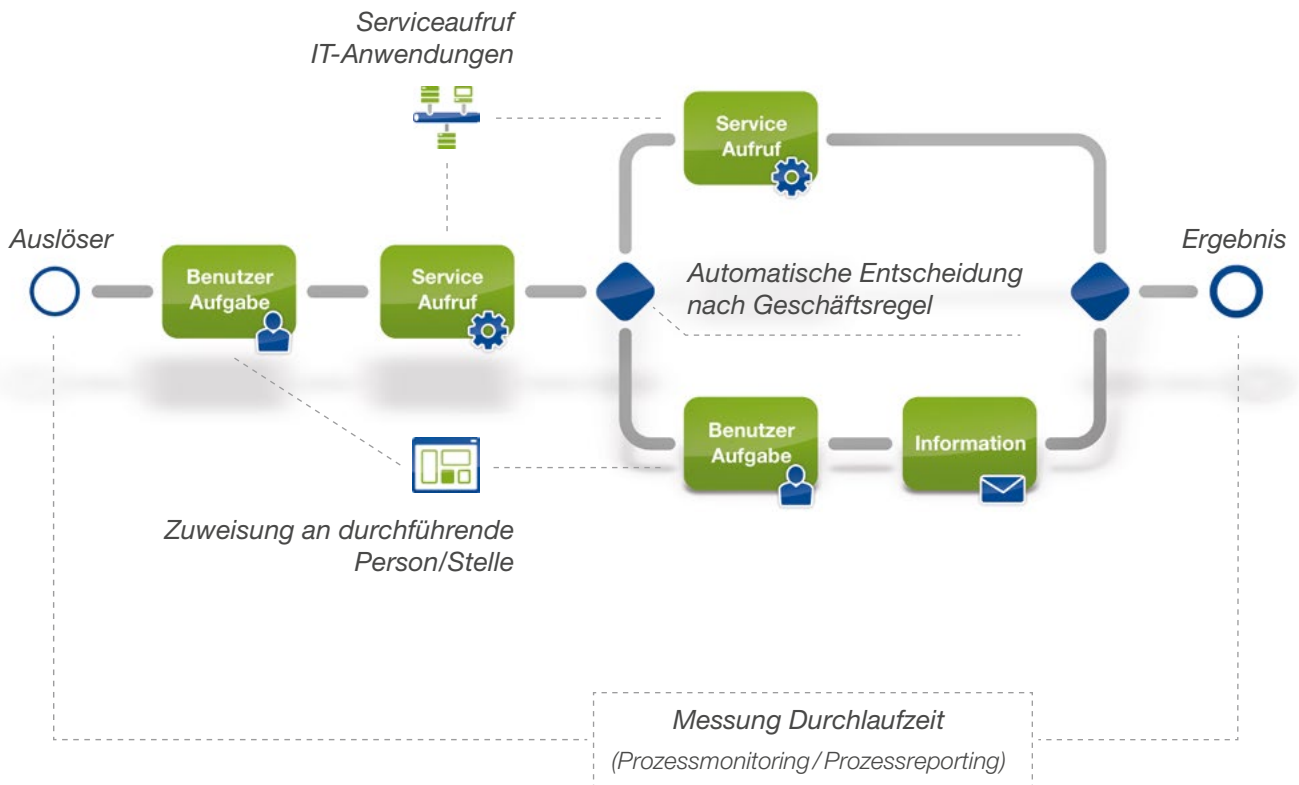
Serviceaufruf
IT-Anwendungen

Service Aufruf

Auslöser

Benutzer Aufgabe

Service Aufruf

Automatische Entscheidung nach Geschäftsregel

Ergebnis

Benutzer Aufgabe

Information

Zuweisung an durchführende Person/Stelle

Messung Durchlaufzeit
(Prozessmonitoring / Prozessreporting)